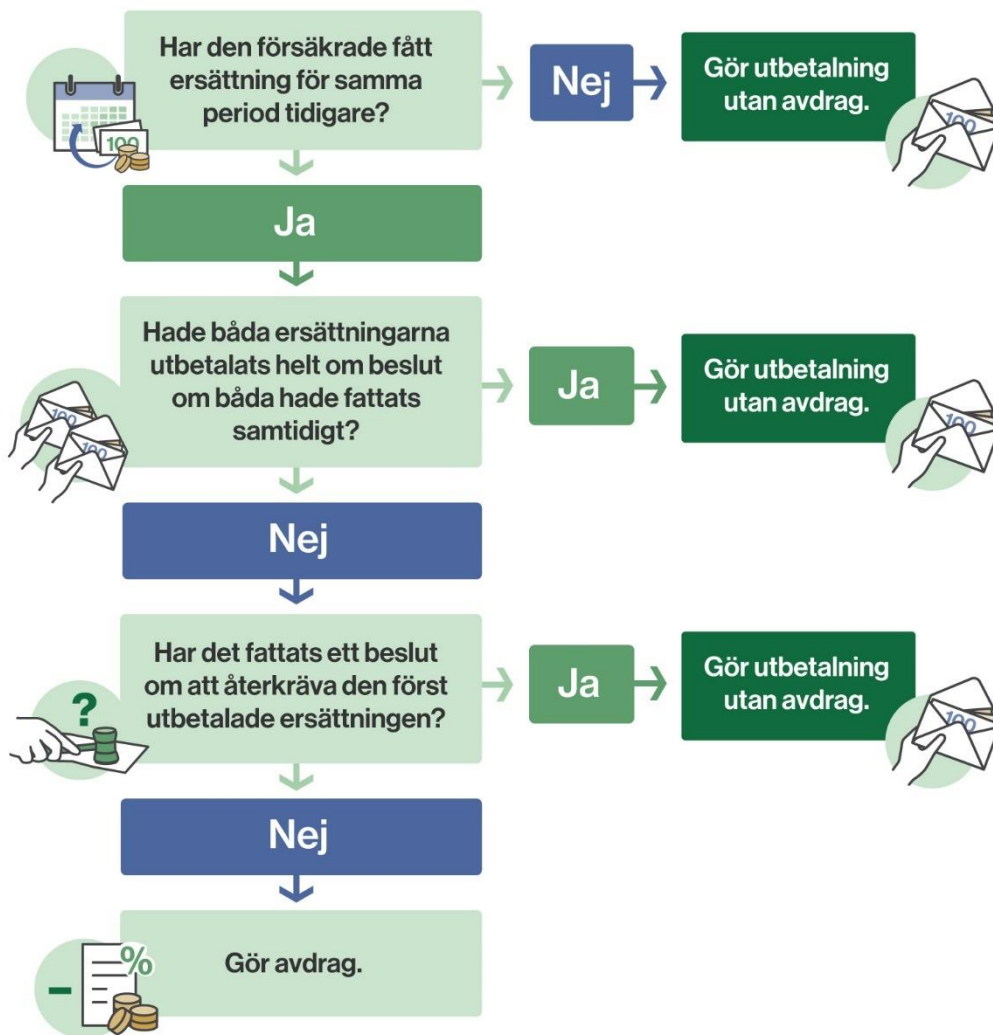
Har den försäkrade fått ersättning för samma period tidigare?

Nej

Gör utbetalning utan avdrag.

Ja

Hade båda ersättningarna utbetalats helt om beslut om båda hade fattats samtidigt?

Ja

Gör utbetalning utan avdrag.

Nej

Har det fattats ett beslut om att återkräva den först utbetalade ersättningen?

?

Ja

Gör utbetalning utan avdrag.

Nej

Gör avdrag.